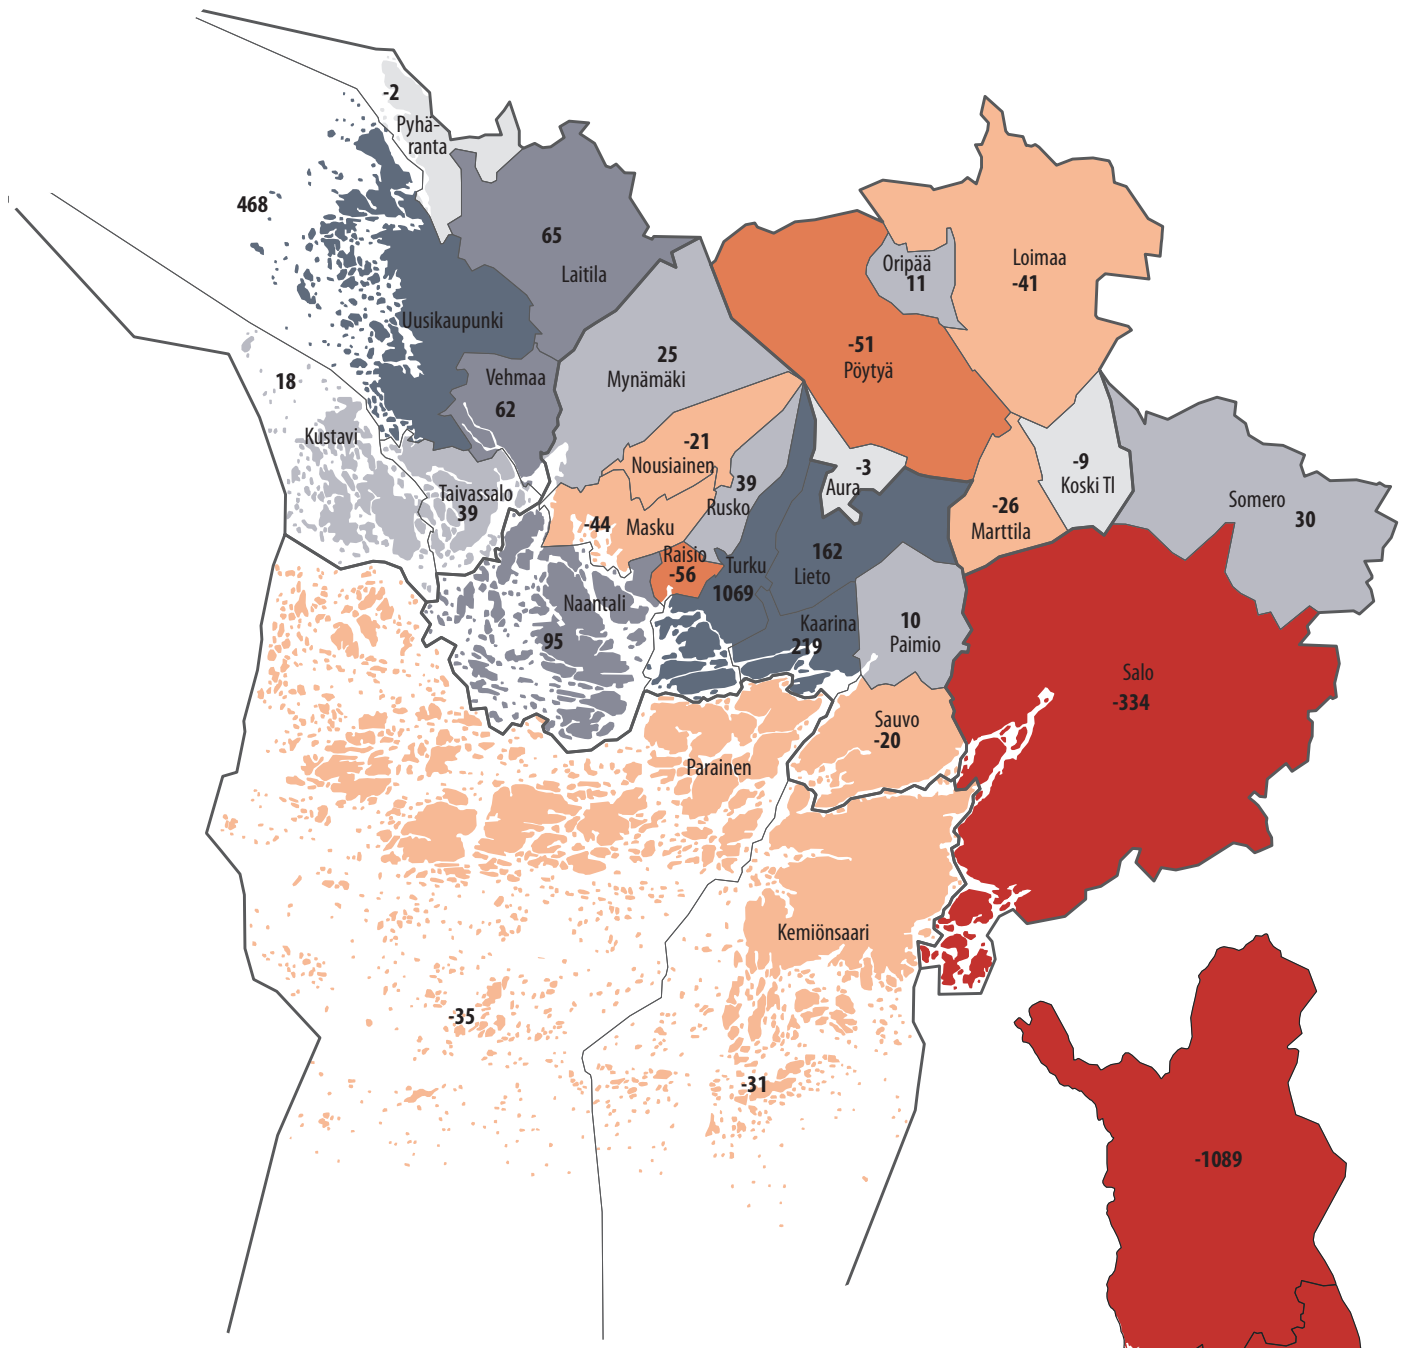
-2
Pyhäranta
468
65
Laitila
Uusikaupunki
Oripää
11
Loimaa
-41
18
Vehmaa
62
25
Mynämäki
-51
Pöytyä
Kustavi
-21
Nousiainen
39
Rusko
-3
Aura
-9
Koski Tl
Taivassalo
39
-26
Marttila
Somero
30
-44
Masku
Raisio
-56
Turku
1069
162
Lieto
Naantali
95
Kaarina
219
10
Paimio
Salo
-334
Sauvo
-20
Parainen
Kemiönsaari
-35
-31
-1089